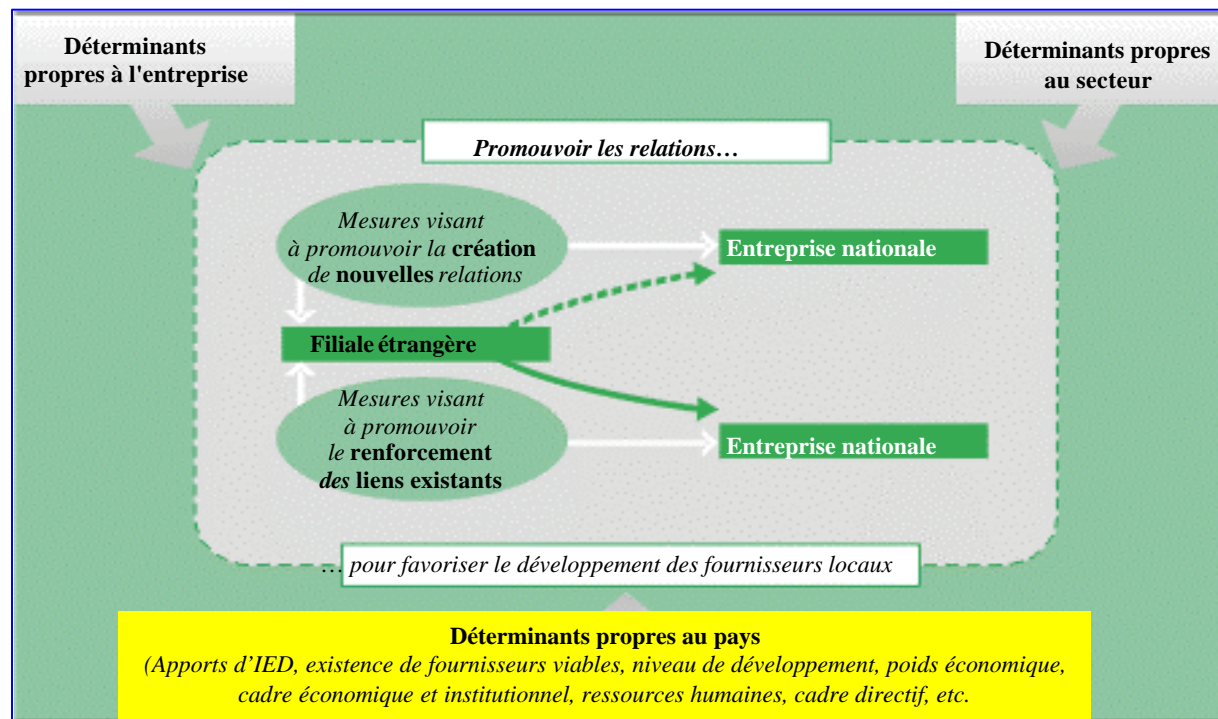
Déterminants propres à l'entreprise

Déterminants propres au secteur

Promouvoir les relations…

Mesures visant à promouvoir la création de nouvelles relations

Entreprise nationale

Filiale étrangère

Mesures visant à promouvoir le renforcement des liens existants

Entreprise nationale

… pour favoriser le développement des fournisseurs locaux

Déterminants propres au pays
(Apports d'IED, existence de fournisseurs viables, niveau de développement, poids économique, cadre économique et institutionnel, ressources humaines, cadre directif, etc.